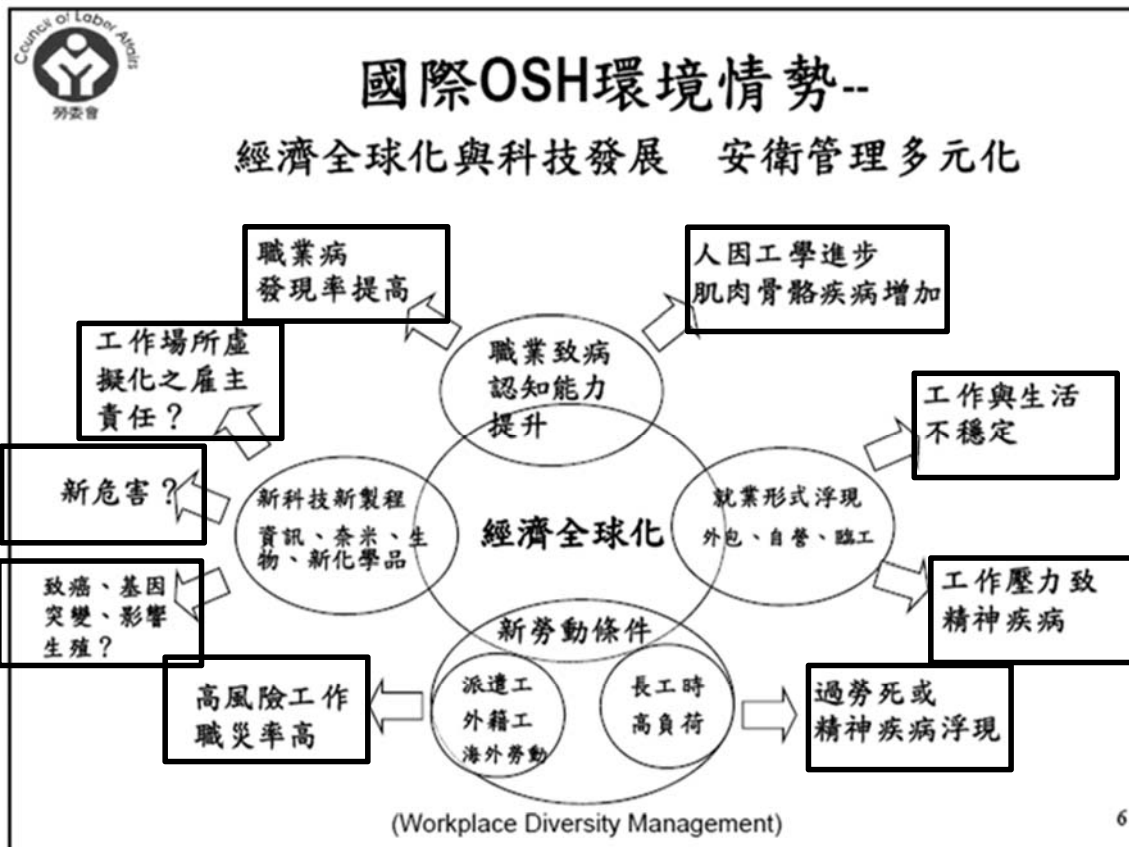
Council of Labor Affairs
勞委會

國際OSH環境情勢--
經濟全球化與科技發展　安衛管理多元化

職業病
發現率提高

人因工學進步
肌肉骨骼疾病增加

職業致病
認知能力
提升

工作場所虛
擬化之雇主
責任？

工作與生活
不穩定

新危害？

新科技新製程
資訊、奈米、生物、新化學品

經濟全球化

就業形式浮現
外包、自營、臨工

致癌、基因
突變、影響
生殖？

工作壓力致
精神疾病

新勞動條件

派遣工
外籍工
海外勞動

長工時
高負荷

高風險工作
職災率高

過勞死或
精神疾病浮現

(Workplace Diversity Management)

6